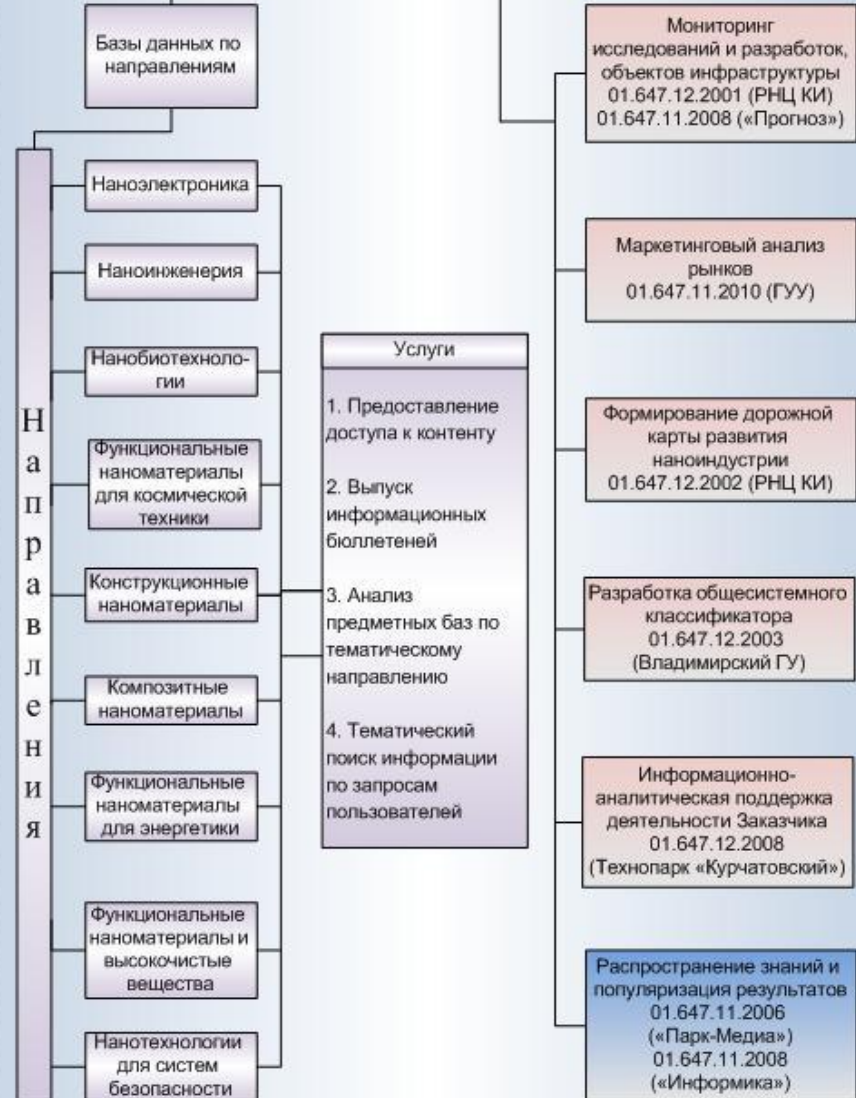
Базы данных по направлениям

Направления

Наноэлектроника

Наноинженерия

Нанобиотехнологии

Функциональные наноматериалы для космической техники

Конструкционные наноматериалы

Композитные наноматериалы

Функциональные наноматериалы для энергетики

Функциональные наноматериалы и высокочистые вещества

Нанотехнологии для систем безопасности

Услуги

1. Предоставление доступа к контенту

2. Выпуск информационных бюллетеней

3. Анализ предметных баз по тематическому направлению

4. Тематический поиск информации по запросам пользователей

Мониторинг исследований и разработок, объектов инфраструктуры 01.647.12.2001 (РНЦ КИ) 01.647.11.2008 («Прогноз»)

Маркетинговый анализ рынков 01.647.11.2010 (ГУУ)

Формирование дорожной карты развития наноиндустрии 01.647.12.2002 (РНЦ КИ)

Разработка общесистемного классификатора 01.647.12.2003 (Владимирский ГУ)

Информационно-аналитическая поддержка деятельности Заказчика 01.647.12.2008 (Технопарк «Курчатовский»)

Распространение знаний и популяризация результатов 01.647.11.2006 («Парк-Медиа») 01.647.11.2008 («Информика»)